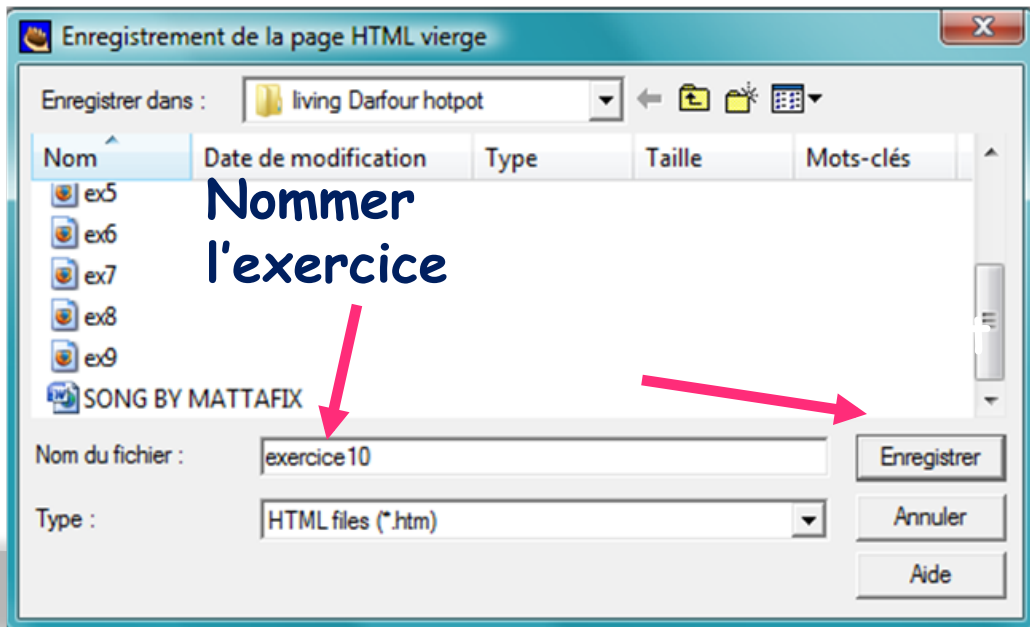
Enregistrement de la page HTML vierge

Enregistrer dans : living Darfour hotpot

| Nom | Date de modification | Type | Taille | Mots-clés |
|---|---|---|---|---|
| ex5 | | | | |
| ex6 | | | | |
| ex7 | | | | |
| ex8 | | | | |
| ex9 | | | | |
| SONG BY MATTAFIX | | | | |

Nommer l'exercice

Nom du fichier : exercice10

Type : HTML files (*.htm)

Enregistrer

Annuler

Aide